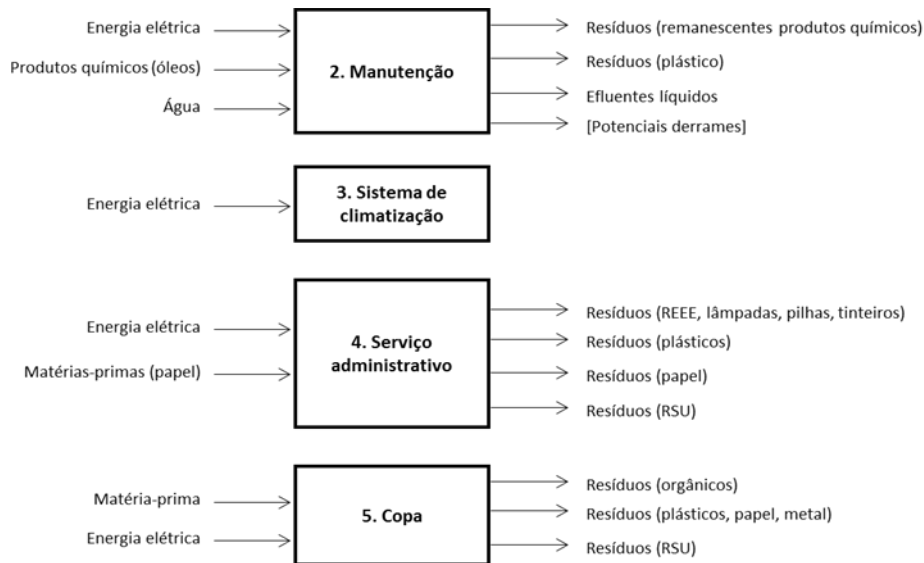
Energia elétrica
Produtos químicos (óleos)
Água

2. Manutenção

Resíduos (remanescentes produtos químicos)
Resíduos (plástico)
Efluentes líquidos
[Potenciais derrames]

Energia elétrica

3. Sistema de climatização

Energia elétrica
Matérias-primas (papel)

4. Serviço administrativo

Resíduos (REEE, lâmpadas, pilhas, tinteiros)
Resíduos (plásticos)
Resíduos (papel)
Resíduos (RSU)

Matéria-prima
Energia elétrica

5. Copa

Resíduos (orgânicos)
Resíduos (plásticos, papel, metal)
Resíduos (RSU)